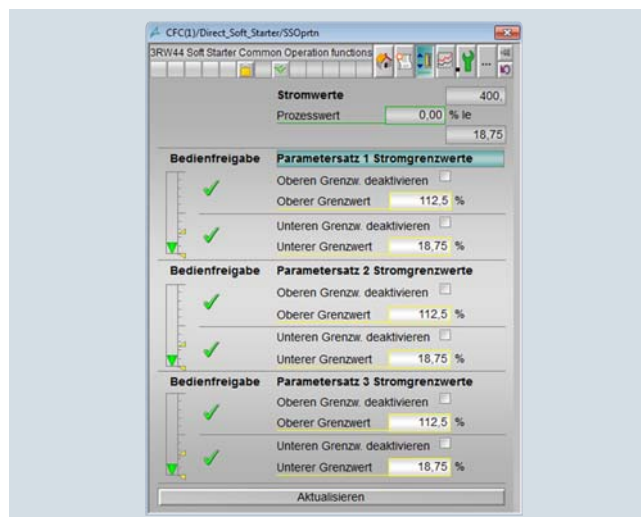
CFC(1)/Direct_Soft_Starter/SSOprtn

3RW44 Soft Starter Common Operation functions

Stromwerte 400,

Prozesswert 0,00 % Ie

18,75

Bedienfreigabe Parametersatz 1 Stromgrenzwerte

Oberen Grenzw. deaktivieren

Oberer Grenzwert 112,5 %

Unteren Grenzw. deaktivieren

Unterer Grenzwert 18,75 %

Bedienfreigabe Parametersatz 2 Stromgrenzwerte

Oberen Grenzw. deaktivieren

Oberer Grenzwert 112,5 %

Unteren Grenzw. deaktivieren

Unterer Grenzwert 18,75 %

Bedienfreigabe Parametersatz 3 Stromgrenzwerte

Oberen Grenzw. deaktivieren

Oberer Grenzwert 112,5 %

Unteren Grenzw. deaktivieren

Unterer Grenzwert 18,75 %

Aktualisieren